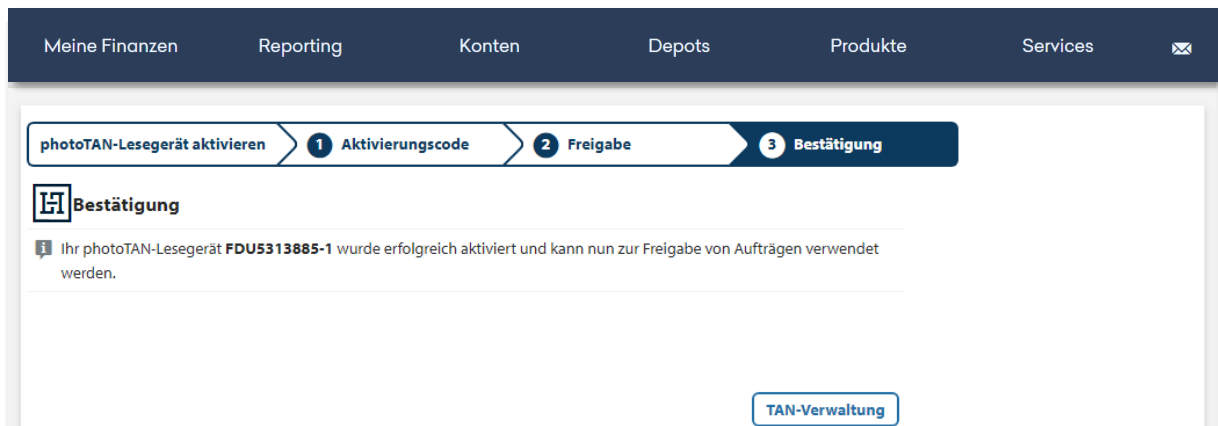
Meine Finanzen Reporting Konten Depots Produkte Services

photoTAN-Lesegerät aktivieren 1 Aktivierungscode 2 Freigabe 3 Bestätigung

Bestätigung

Ihr photoTAN-Lesegerät **FDU5313885-1** wurde erfolgreich aktiviert und kann nun zur Freigabe von Aufträgen verwendet werden.

TAN-Verwaltung